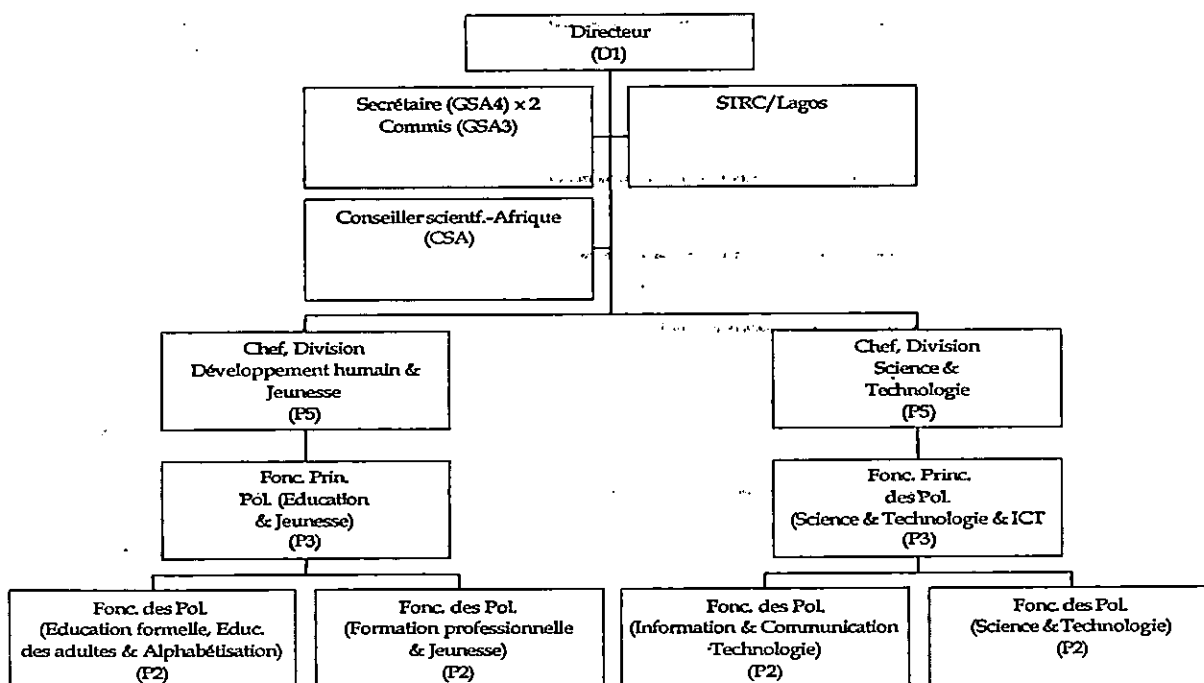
Directeur
(D1)

Secrétaire (GSA4) × 2
Commis (GSA3)

STRC/Lagos

Conseiller scientf.-Afrique
(CSA)

Chef, Division
Développement humain &
Jeunesse
(P5)

Chef, Division
Science &
Technologie
(P5)

Fonc. Prin.
Pol. (Education
& Jeunesse)
(P3)

Fonc. Princ.
des Pol.
(Science & Technologie & ICT
(P3)

Fonc. des Pol.
(Education formelle, Educ.
des adultes & Alphabétisation)
(P2)

Fonc. des Pol.
(Formation professionnelle
& Jeunesse)
(P2)

Fonc. des Pol.
(Information & Communication
Technologie)
(P2)

Fonc. des Pol.
(Science & Technologie)
(P2)